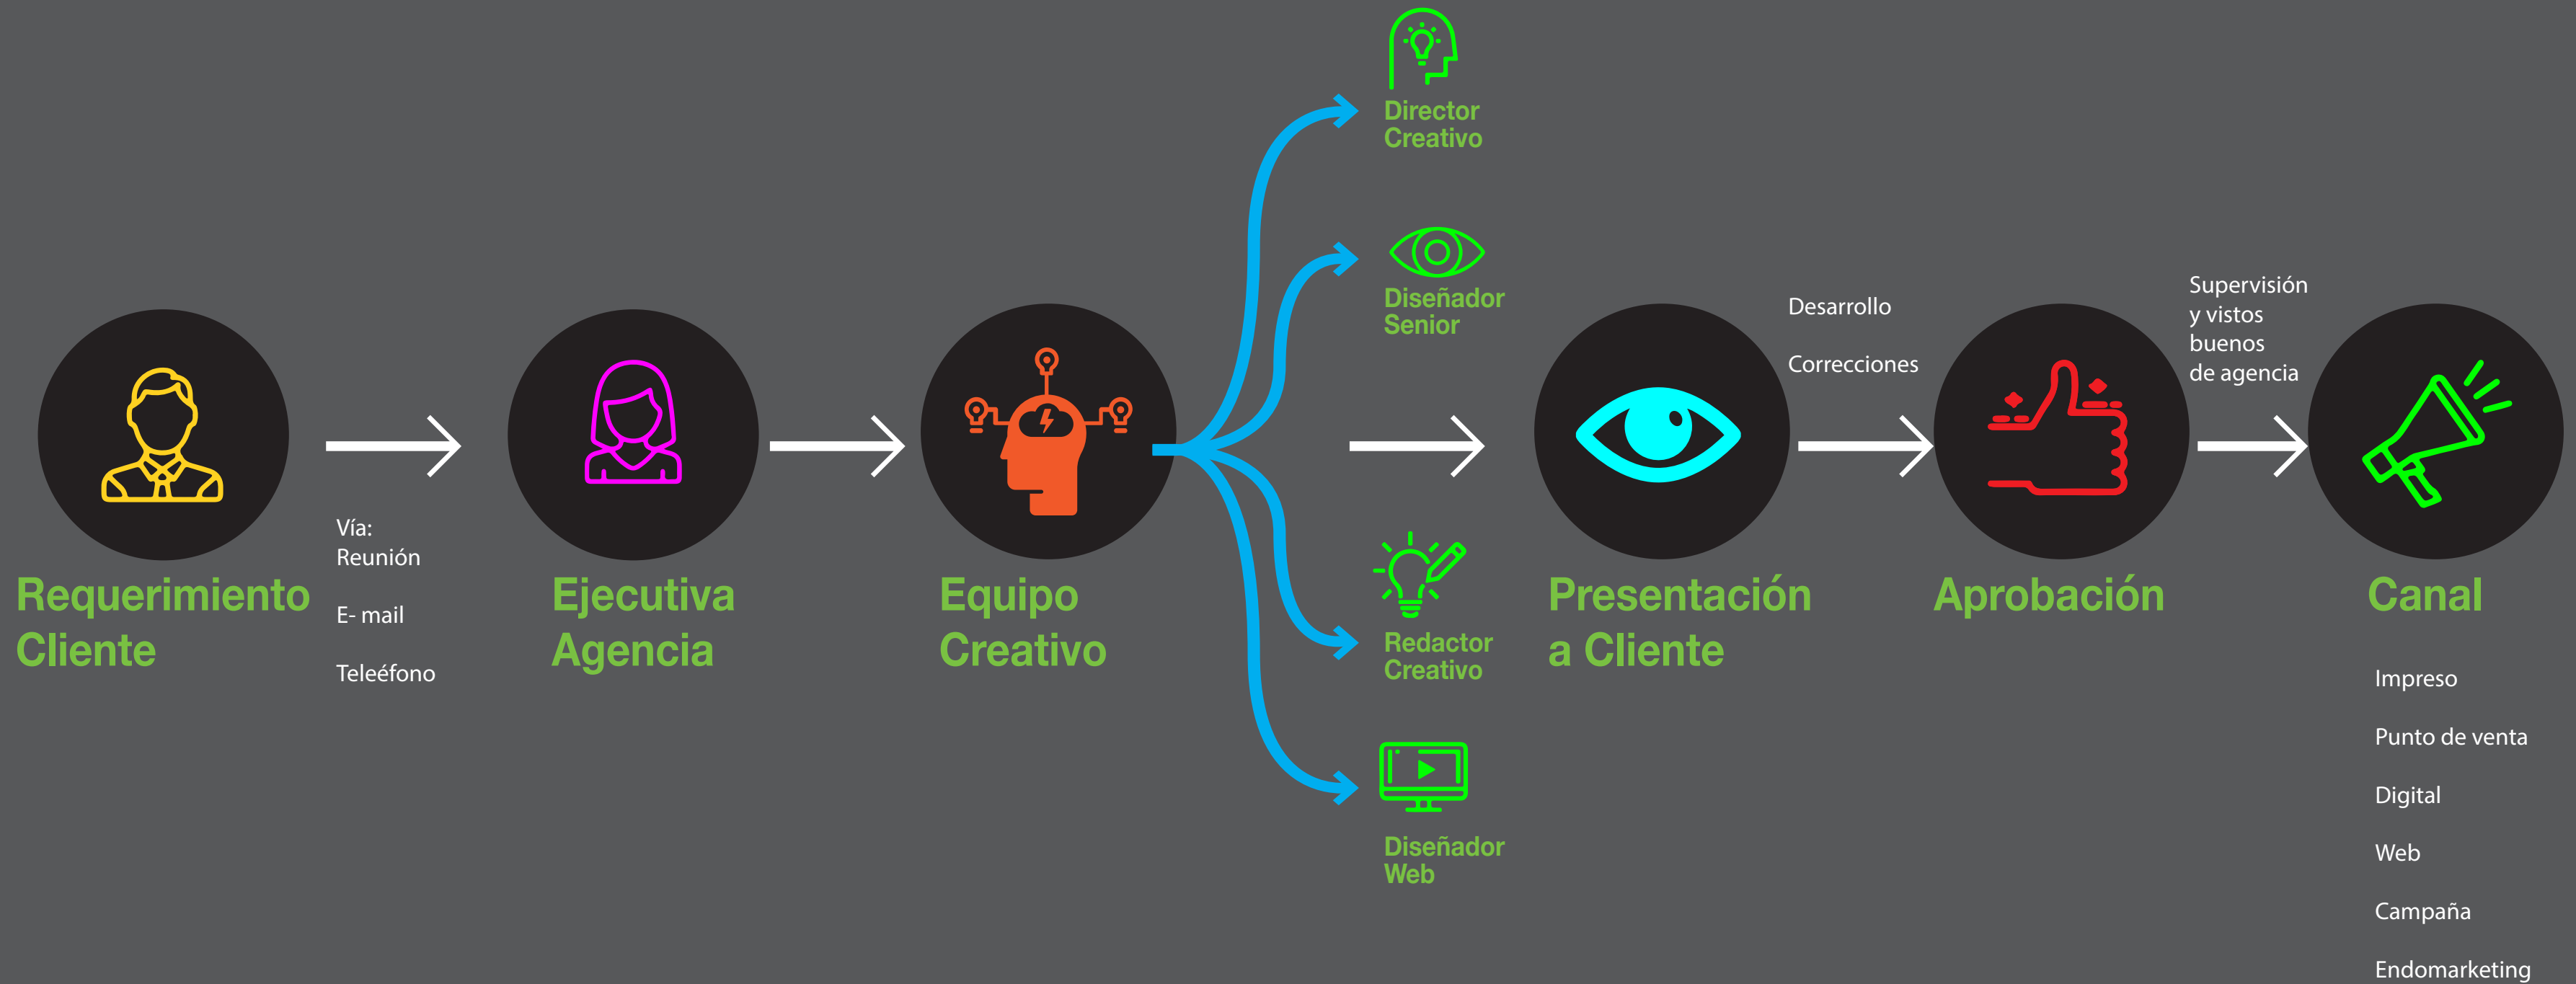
Requerimiento Cliente

Vía:
Reunión

E- mail

Teleéfono

Ejecutiva Agencia

Equipo Creativo

Director Creativo

Diseñador Senior

Redactor Creativo

Diseñador Web

Presentación a Cliente

Desarrollo

Correcciones

Aprobación

Supervisión y vistos buenos de agencia

Canal

Impreso

Punto de venta

Digital

Web

Campaña

Endomarketing